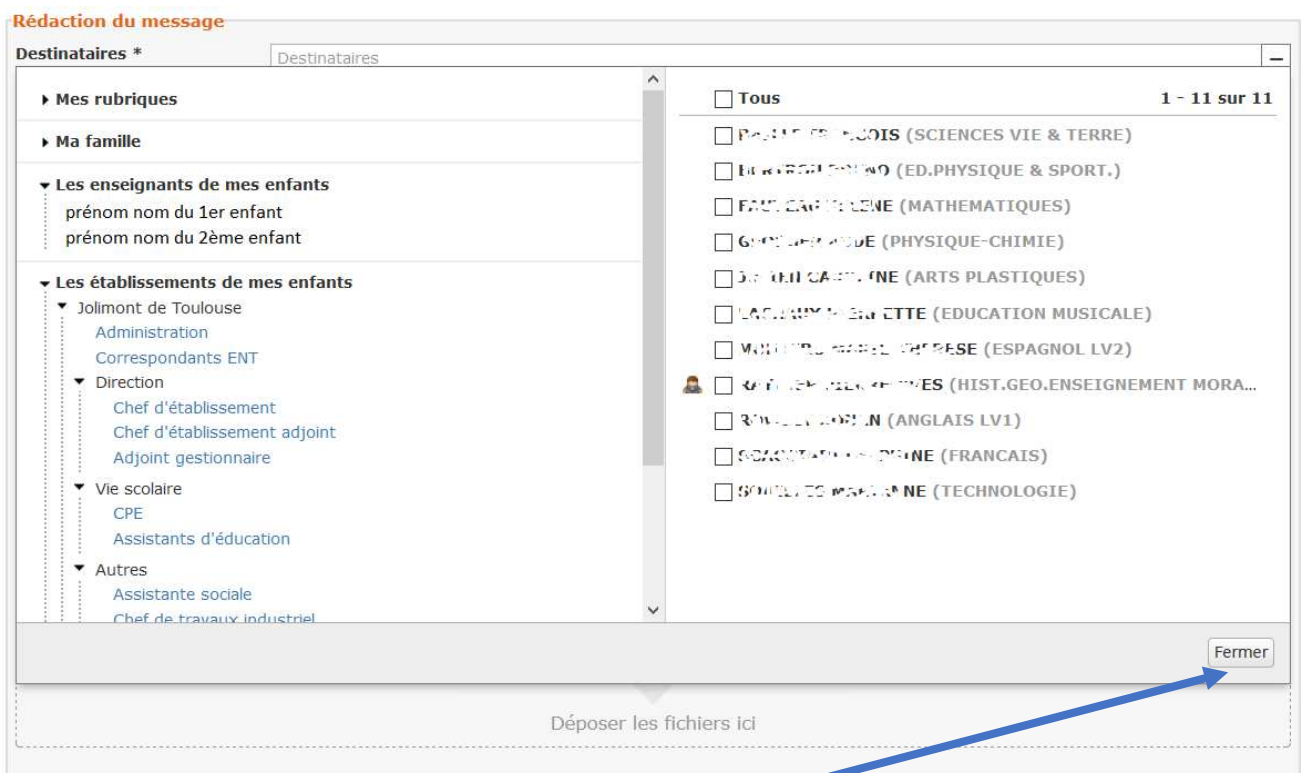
Rédaction du message
Destinataires *
Destinataires

Mes rubriques
Ma famille
Les enseignants de mes enfants
prénom nom du 1er enfant
prénom nom du 2ème enfant
Les établissements de mes enfants
Jolimont de Toulouse
Administration
Correspondants ENT
Direction
Chef d'établissement
Chef d'établissement adjoint
Adjoint gestionnaire
Vie scolaire
CPE
Assistants d'éducation
Autres
Assistante sociale
Chef de travaux industriel

Tous
1 - 11 sur 11
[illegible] (SCIENCES VIE & TERRE)
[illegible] (ED.PHYSIQUE & SPORT.)
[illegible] (MATHEMATIQUES)
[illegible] (PHYSIQUE-CHIMIE)
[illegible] (ARTS PLASTIQUES)
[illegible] (EDUCATION MUSICALE)
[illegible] (ESPAGNOL LV2)
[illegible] (HIST.GEO.ENSEIGNEMENT MORA...
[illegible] (ANGLAIS LV1)
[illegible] (FRANCAIS)
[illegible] (TECHNOLOGIE)

Fermer

Déposer les fichiers ici